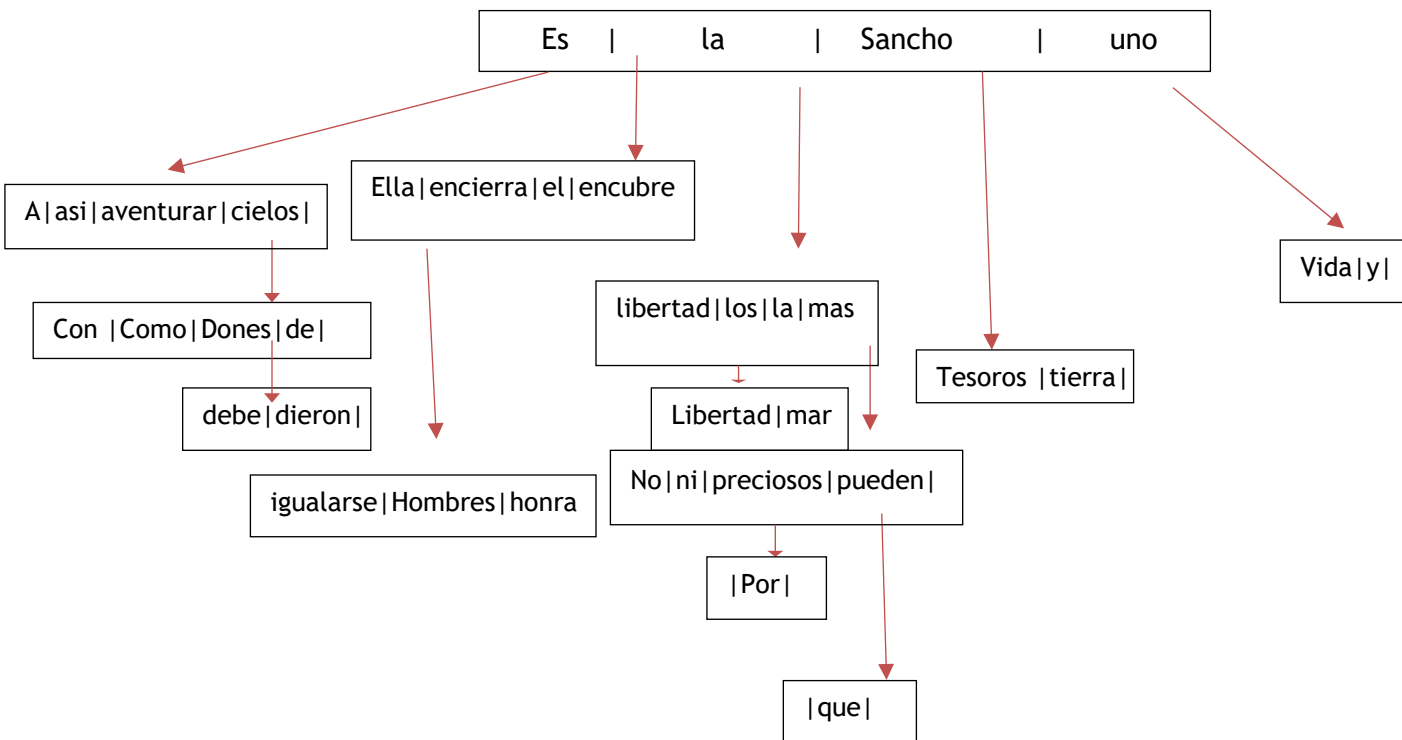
Es | la | Sancho | uno

A|asi|aventurar|cielos|

Ella|encierra|el|encubre

Vida|y|

libertad|los|la|mas

Tesoros |tierra|

Con |Como|Dones|de|

debe|dieron|

Libertad|mar

No|ni|preciosos|pueden|

igualarse|Hombres|honra

|Por|

|que|